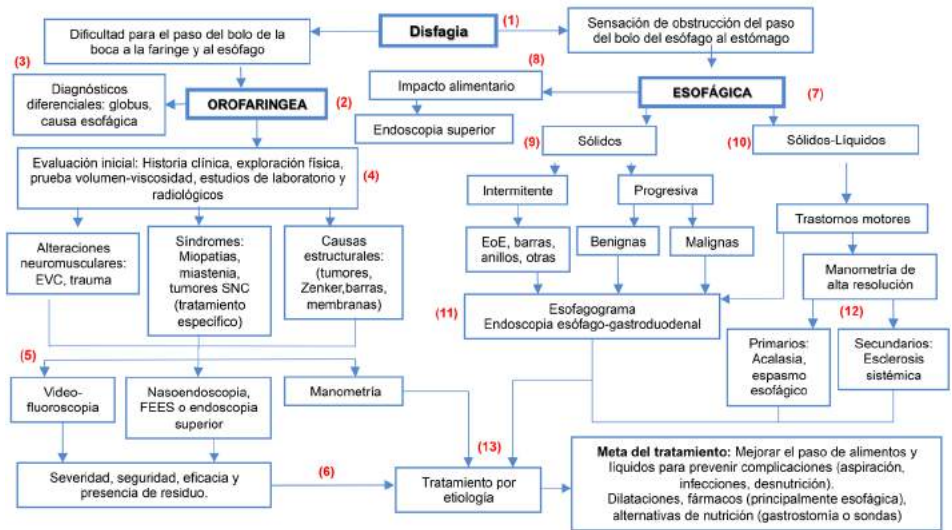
Disfagia

(1)

Dificultad para el paso del bolo de la boca a la faringe y al esófago

Sensación de obstrucción del paso del bolo del esófago al estómago

(3)

Diagnósticos diferenciales: globus, causa esofágica

OROFARINGEA

(2)

(8)

Impacto alimentario

Endoscopia superior

ESOFÁGICA

(7)

Evaluación inicial: Historia clínica, exploración física, prueba volumen-viscosidad, estudios de laboratorio y radiológicos

(4)

(9)

Sólidos

(10)

Sólidos-Líquidos

Intermitente

Progresiva

Alteraciones neuromusculares: EVC, trauma

Síndromes: Miopatías, miastenia, tumores SNC (tratamiento específico)

Causas estructurales: (tumores, Zenker,barras, membranas)

EoE, barras, anillos, otras

Benignas

Malignas

Trastornos motores

Manometría de alta resolución

(11)

Esofagograma
Endoscopia esófago-gastroduodenal

(12)

(5)

Primarios: Acalasia, espasmo esofágico

Secundarios: Esclerosis sistémica

Video-fluoroscopia

Nasoendoscopia, FEES o endoscopia superior

Manometría

(13)

Severidad, seguridad, eficacia y presencia de residuo.

(6)

Tratamiento por etiología

**Meta del tratamiento:** Mejorar el paso de alimentos y líquidos para prevenir complicaciones (aspiración, infecciones, desnutrición).
Dilataciones, fármacos (principalmente esofágica), alternativas de nutrición (gastrostomía o sondas)